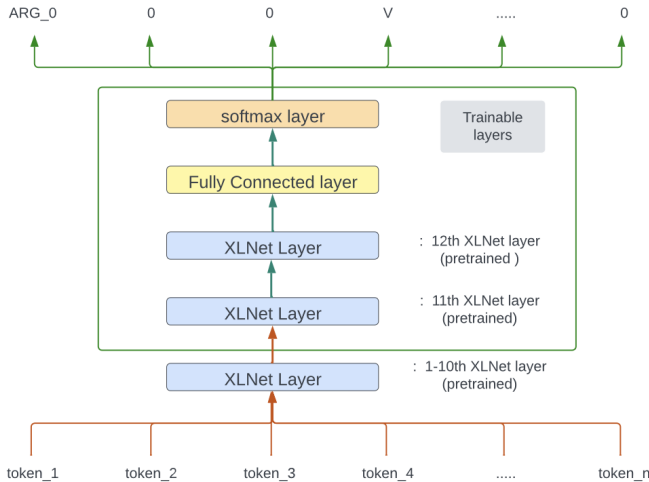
ARG_0 0 0 V ..... 0

softmax layer

Trainable layers

Fully Connected layer

XLNet Layer

: 12th XLNet layer (pretrained )

XLNet Layer

: 11th XLNet layer (pretrained)

XLNet Layer

: 1-10th XLNet layer (pretrained)

token_1 token_2 token_3 token_4 ..... token_n